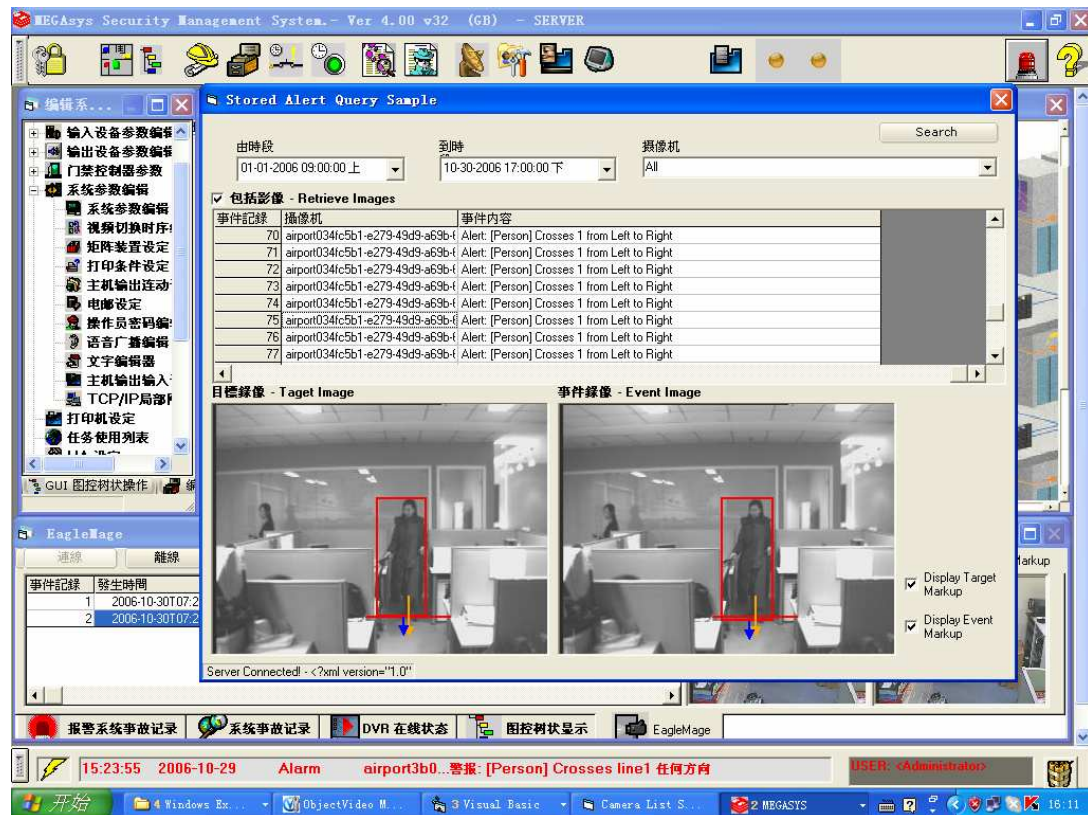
MEGAsys Security Management System.- Ver 4.00 v32 (GB) - SERVER

编辑系...

输入设备参数编辑
输出设备参数编辑
门禁控制器参数
系统参数编辑
系统参数编辑
视频切换时序
矩阵装置设定
打印条件设定
主机输出连动
电邮设定
操作员密码编
语音广播编辑
文字编辑器
主机输出输入
TCP/IP局部
打印机设定
任务使用列表

GUI 图控树状操作

Stored Alert Query Sample

Search

由時段
01-01-2006 09:00:00 上
到時
10-30-2006 17:00:00 下
摄像机
All

包括影像 - Retrieve Images

| 事件記錄 | 攝像机 | 事件内容 |
|---|---|---|
| 70 | airport034fc5b1-e279-49d9-a69b-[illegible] | Alert: [Person] Crosses 1 from Left to Right |
| 71 | airport034fc5b1-e279-49d9-a69b-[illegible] | Alert: [Person] Crosses 1 from Left to Right |
| 72 | airport034fc5b1-e279-49d9-a69b-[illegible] | Alert: [Person] Crosses 1 from Left to Right |
| 73 | airport034fc5b1-e279-49d9-a69b-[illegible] | Alert: [Person] Crosses 1 from Left to Right |
| 74 | airport034fc5b1-e279-49d9-a69b-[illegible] | Alert: [Person] Crosses 1 from Left to Right |
| 75 | airport034fc5b1-e279-49d9-a69b-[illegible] | Alert: [Person] Crosses 1 from Left to Right |
| 76 | airport034fc5b1-e279-49d9-a69b-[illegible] | Alert: [Person] Crosses 1 from Left to Right |
| 77 | airport034fc5b1-e279-49d9-a69b-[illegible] | Alert: [Person] Crosses 1 from Left to Right |

目標録像 - Taget Image
事件録像 - Event Image

Display Target Markup
Display Event Markup

Server Connected! - <?xml version="1.0"

EagleMage
連線
離線
| 事件記錄 | 發生時間 |
|---|---|
| 1 | 2006-10-30T07:2 |
| 2 | 2006-10-30T07:2 |

Markup

报警系统事故记录
系统事故记录
DVR 在线状态
图控树状显示
EagleMage

15:23:55 2006-10-29 Alarm airport3b0...警报: [Person] Crosses line1 任何方向
USER: <Administrator>

开始
4 Windows Ex...
ObjectVideo M...
3 Visual Basic
Camera List S...
2 MEGASYS
16:11